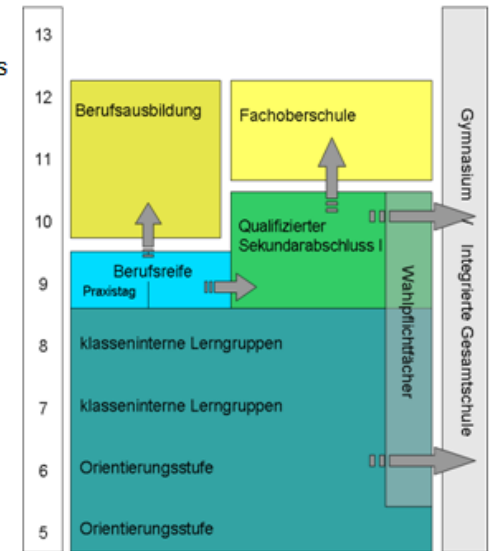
s

13
12
11
10
9
8
7
6
5

Berufsausbildung

Fachoberschule

Qualifizierter Sekundarabschluss I

Berufsreife

Praxistag

klasseninterne Lerngruppen

klasseninterne Lerngruppen

Orientierungsstufe

Orientierungsstufe

Wahlpflichtfächer

Gymnasium

Integrierte Gesamtschule